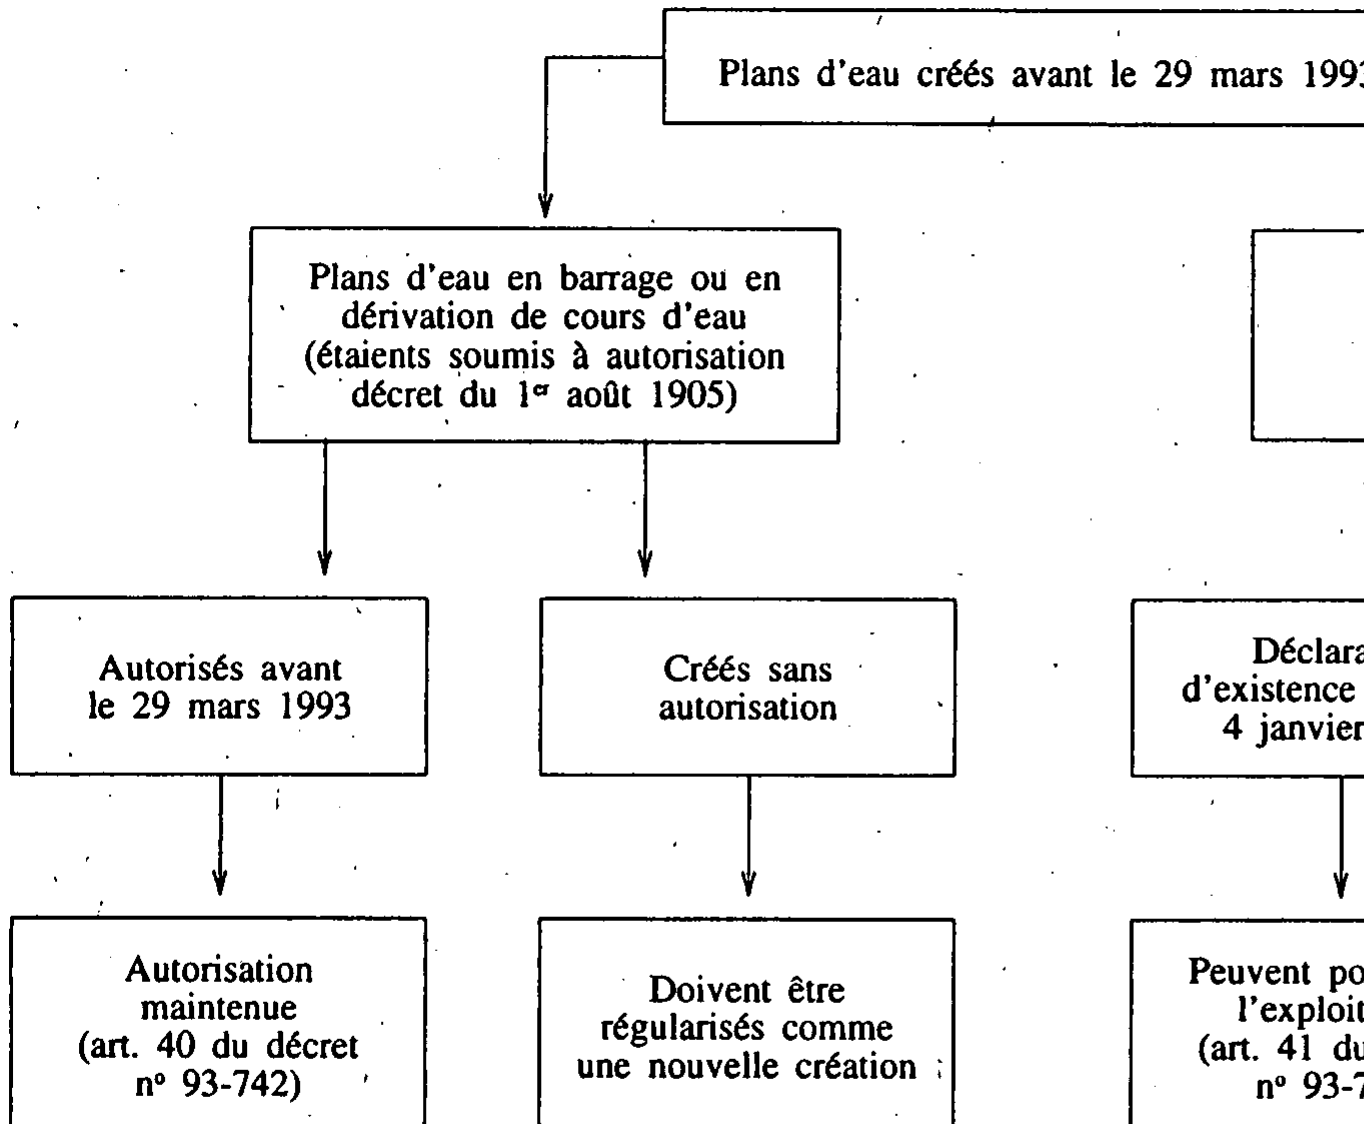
Plans d'eau créés avant le 29 mars 199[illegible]

Plans d'eau en barrage ou en dérivation de cours d'eau (étaients soumis à autorisation décret du 1$^{er}$ août 1905)

Autorisés avant le 29 mars 1993

Créés sans autorisation

Déclara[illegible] d'existence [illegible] 4 janvier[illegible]

Autorisation maintenue (art. 40 du décret n° 93-742)

Doivent être régularisés comme une nouvelle création

Peuvent po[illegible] l'exploit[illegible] (art. 41 du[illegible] n° 93-7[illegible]